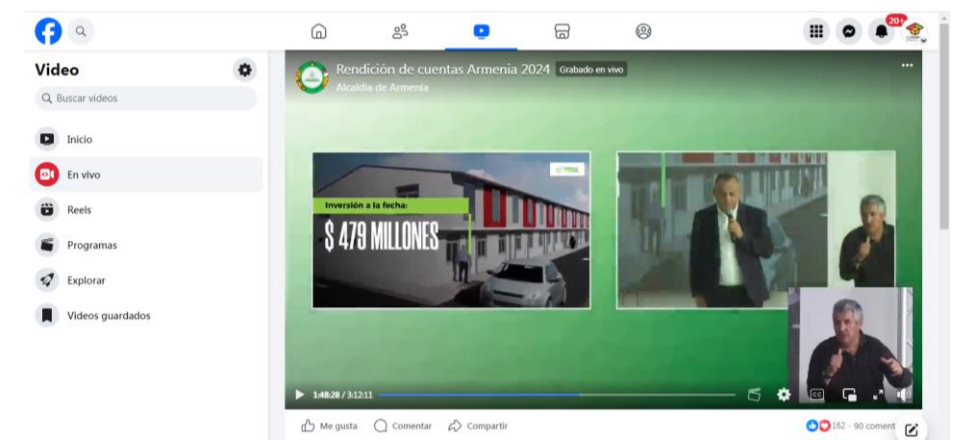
Video

Buscar videos

Inicio

En vivo

Reels

Programas

Explorar

Videos guardados

20+

Rendición de cuentas Armenia 2024 Grabado en vivo

Alcaldía de Armenia

Inversión a la fecha:

$ 479 MILLONES

1:48:28 / 3:12:11

Me gusta

Comentar

Compartir

162 · 90 coment